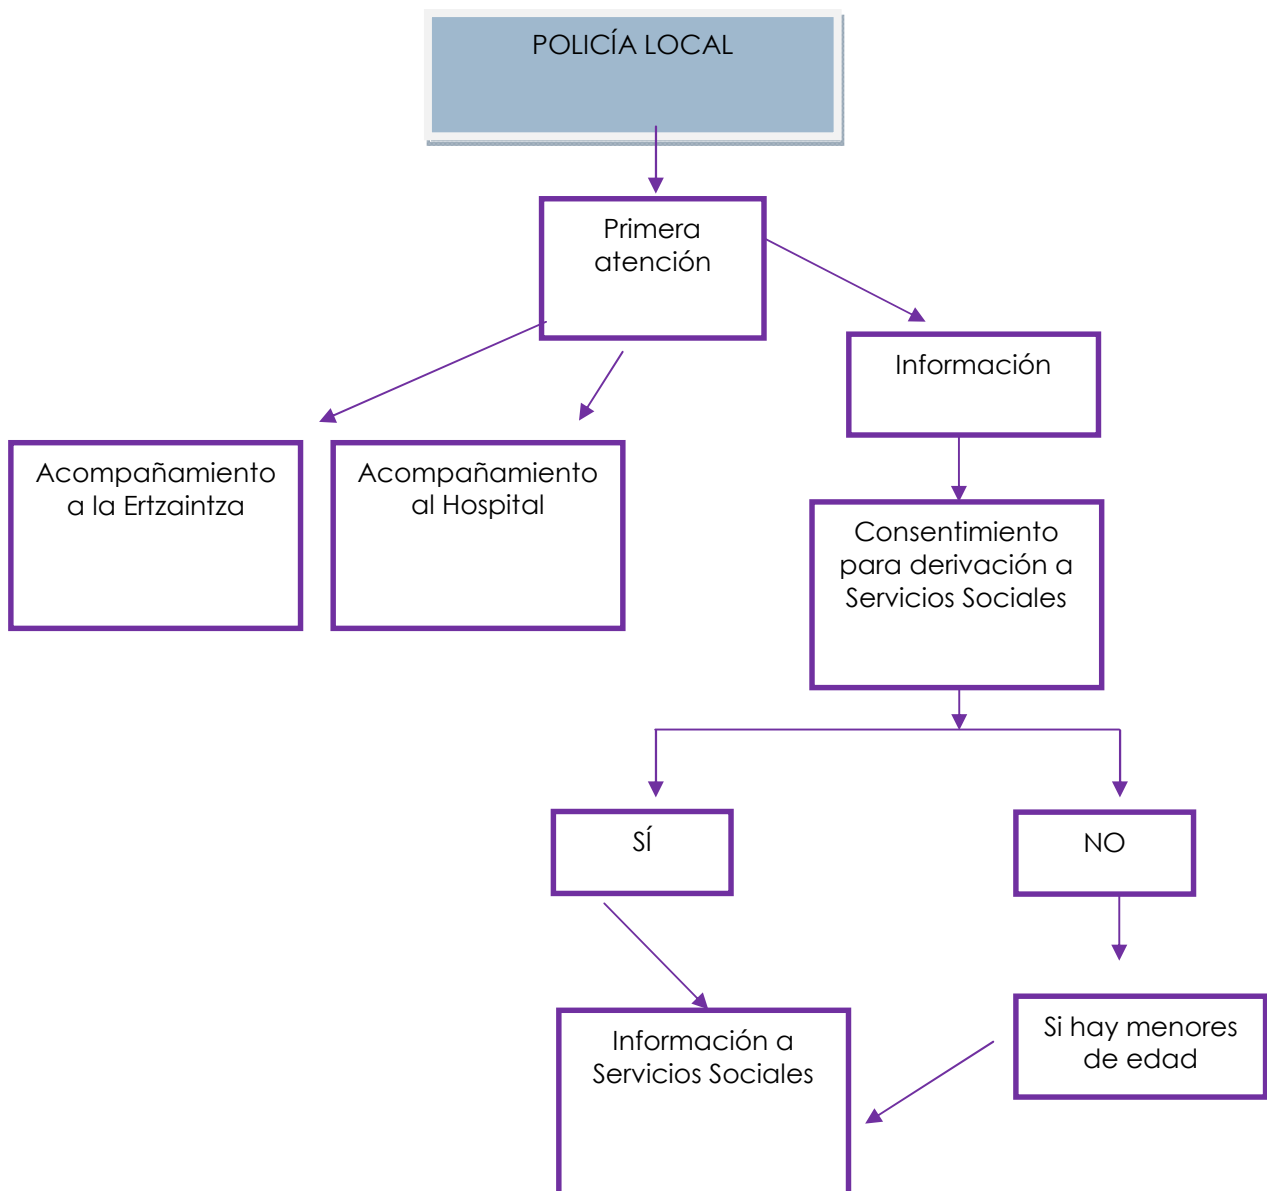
POLICÍA LOCAL

Primera atención

Información

Acompañamiento a la Ertzaintza

Acompañamiento al Hospital

Consentimiento para derivación a Servicios Sociales

SÍ

NO

Información a Servicios Sociales

Si hay menores de edad